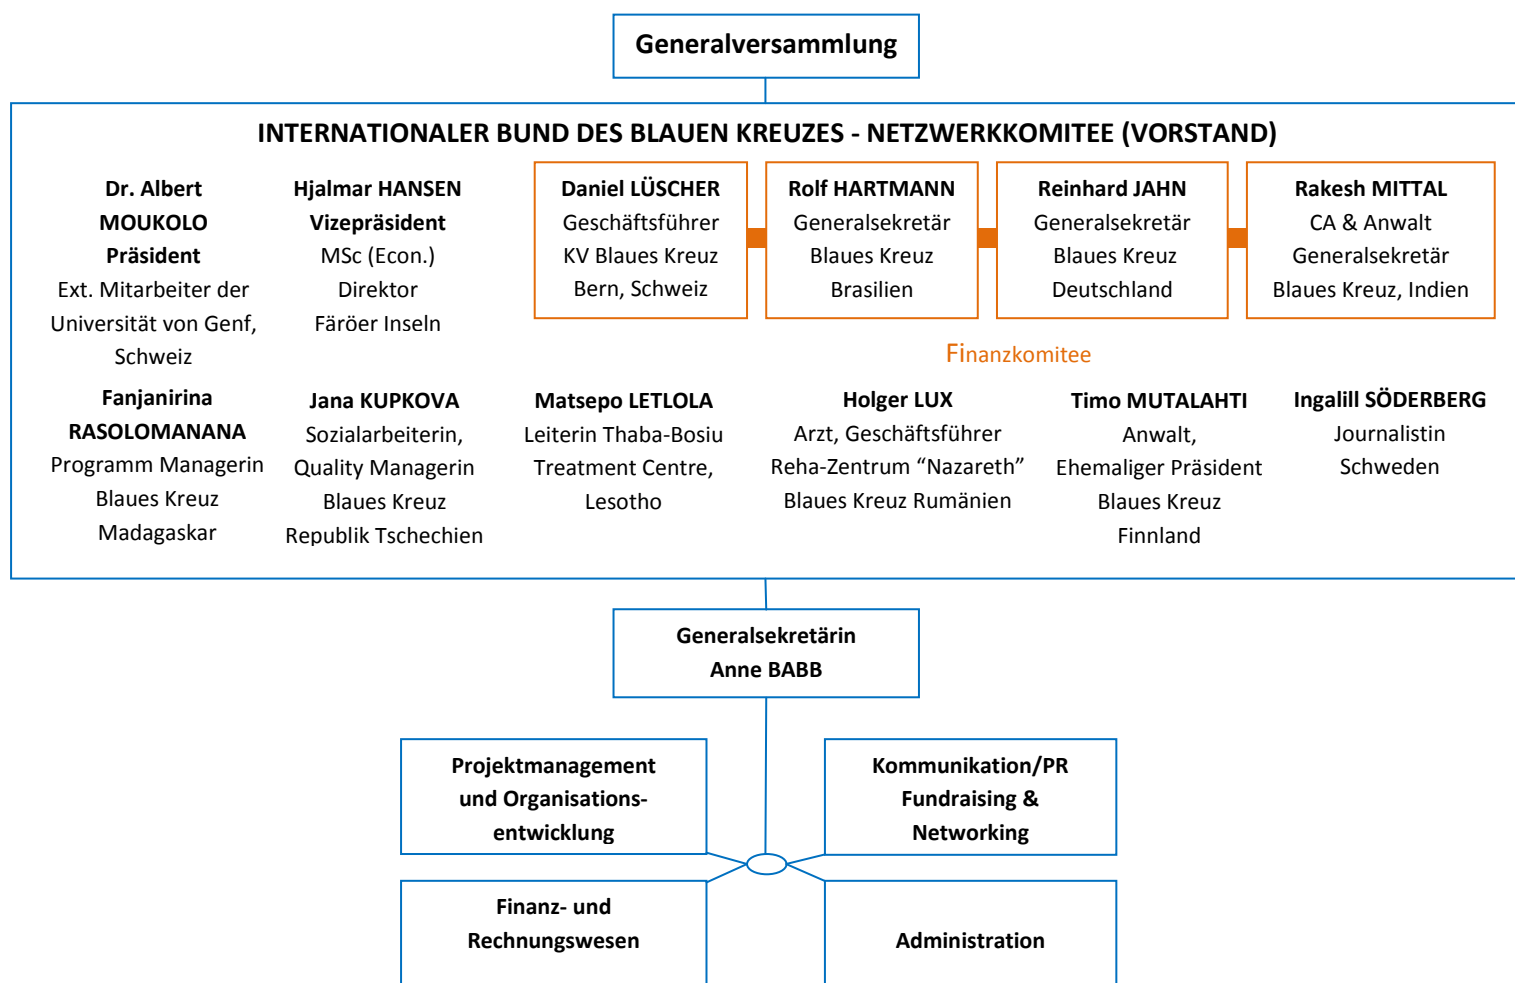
Generalversammlung

INTERNATIONALER BUND DES BLAUEN KREUZES - NETZWERKKOMITEE (VORSTAND)

Dr. Albert MOUKOLO
Präsident
Ext. Mitarbeiter der Universität von Genf, Schweiz

Hjalmar HANSEN
Vizepräsident
MSc (Econ.)
Direktor
Färöer Inseln

Daniel LÜSCHER
Geschäftsführer
KV Blaues Kreuz
Bern, Schweiz

Rolf HARTMANN
Generalsekretär
Blaues Kreuz
Brasilien

Reinhard JAHN
Generalsekretär
Blaues Kreuz
Deutschland

Rakesh MITTAL
CA & Anwalt
Generalsekretär
Blaues Kreuz, Indien

Finanzkomitee

Fanjanirina RASOLOMANANA
Programm Managerin
Blaues Kreuz
Madagaskar

Jana KUPKOVA
Sozialarbeiterin,
Quality Managerin
Blaues Kreuz
Republik Tschechien

Matsepo LETLOLA
Leiterin Thaba-Bosiu Treatment Centre,
Lesotho

Holger LUX
Arzt, Geschäftsführer
Reha-Zentrum “Nazareth”
Blaues Kreuz Rumänien

Timo MUTALAHTI
Anwalt,
Ehemaliger Präsident
Blaues Kreuz
Finnland

Ingalill SÖDERBERG
Journalistin
Schweden

Generalsekretärin
Anne BABB

Projektmanagement und Organisationsentwicklung

Kommunikation/PR
Fundraising &
Networking

Finanz- und Rechnungswesen

Administration